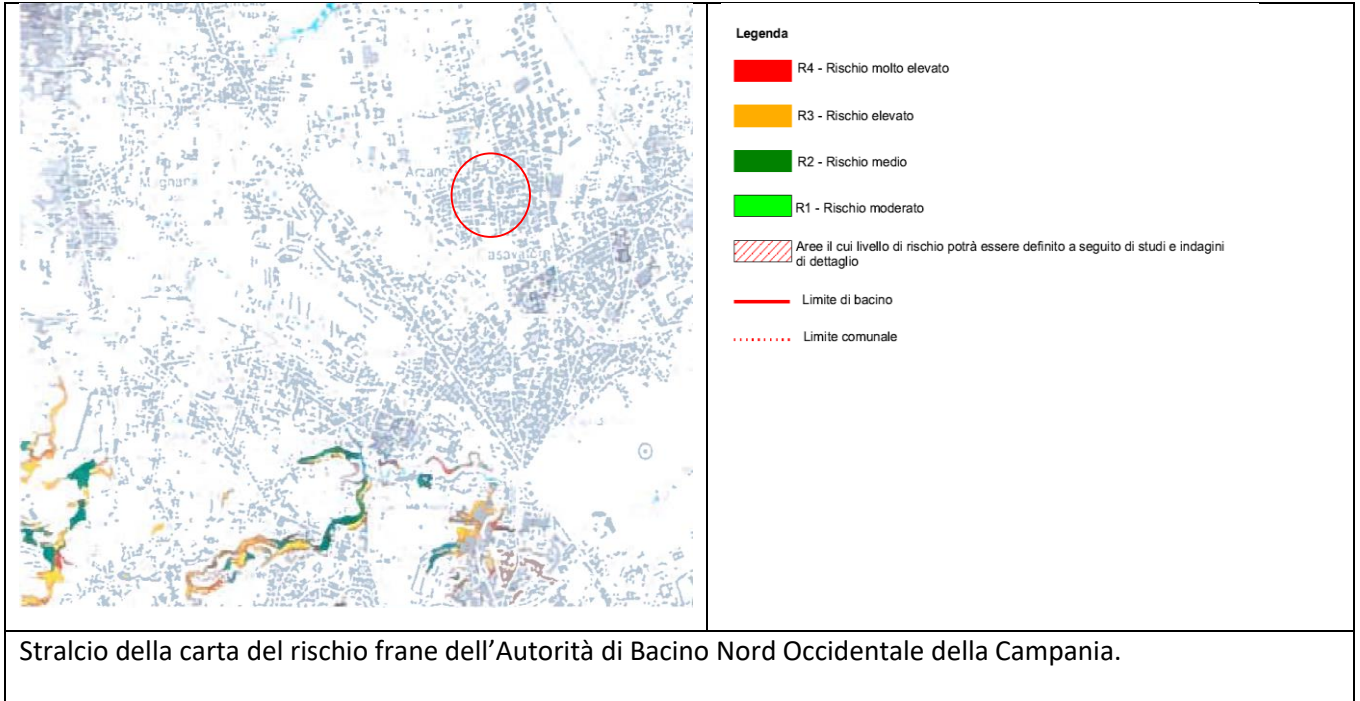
Mugnano

Arzano

Casavatore

Legenda

R4 - Rischio molto elevato

R3 - Rischio elevato

R2 - Rischio medio

R1 - Rischio moderato

Aree il cui livello di rischio potrà essere definito a seguito di studi e indagini di dettaglio

Limite di bacino

Limite comunale

Stralcio della carta del rischio frane dell'Autorità di Bacino Nord Occidentale della Campania.